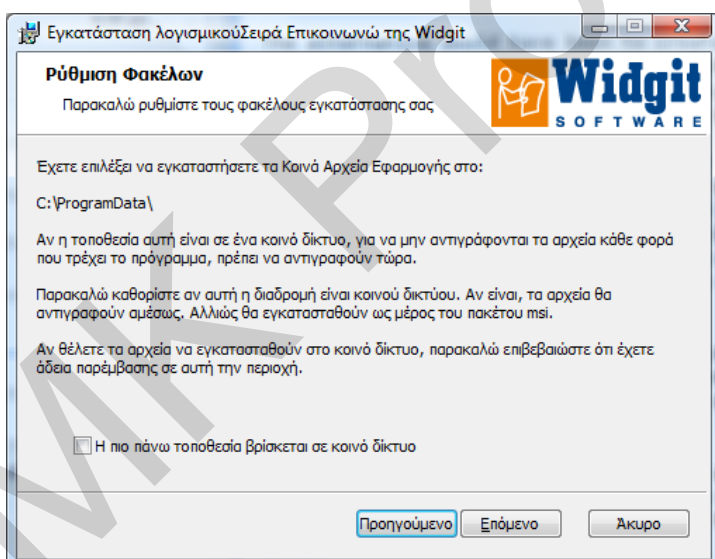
Εγκατάσταση λογισμικούΣειρά Επικοινωνώ της Widgit

Ρύθμιση Φακέλων

Παρακαλώ ρυθμίστε τους φακέλους εγκατάστασης σας

Widgit SOFTWARE

Έχετε επιλέξει να εγκαταστήσετε τα Κοινά Αρχεία Εφαρμογής στο:

C:\ProgramData\

Αν η τοποθεσία αυτή είναι σε ένα κοινό δίκτυο, για να μην αντιγράφονται τα αρχεία κάθε φορά που τρέχει το πρόγραμμα, πρέπει να αντιγραφούν τώρα.

Παρακαλώ καθορίστε αν αυτή η διαδρομή είναι κοινού δικτύου. Αν είναι, τα αρχεία θα αντιγραφούν αμέσως. Αλλιώς θα εγκατασταθούν ως μέρος του πακέτου msi.

Αν θέλετε τα αρχεία να εγκατασταθούν στο κοινό δίκτυο, παρακαλώ επιβεβαιώστε ότι έχετε άδεια παρέμβασης σε αυτή την περιοχή.

Η πιο πάνω τοποθεσία βρίσκεται σε κοινό δίκτυο

Προηγούμενο Επόμενο Άκυρο